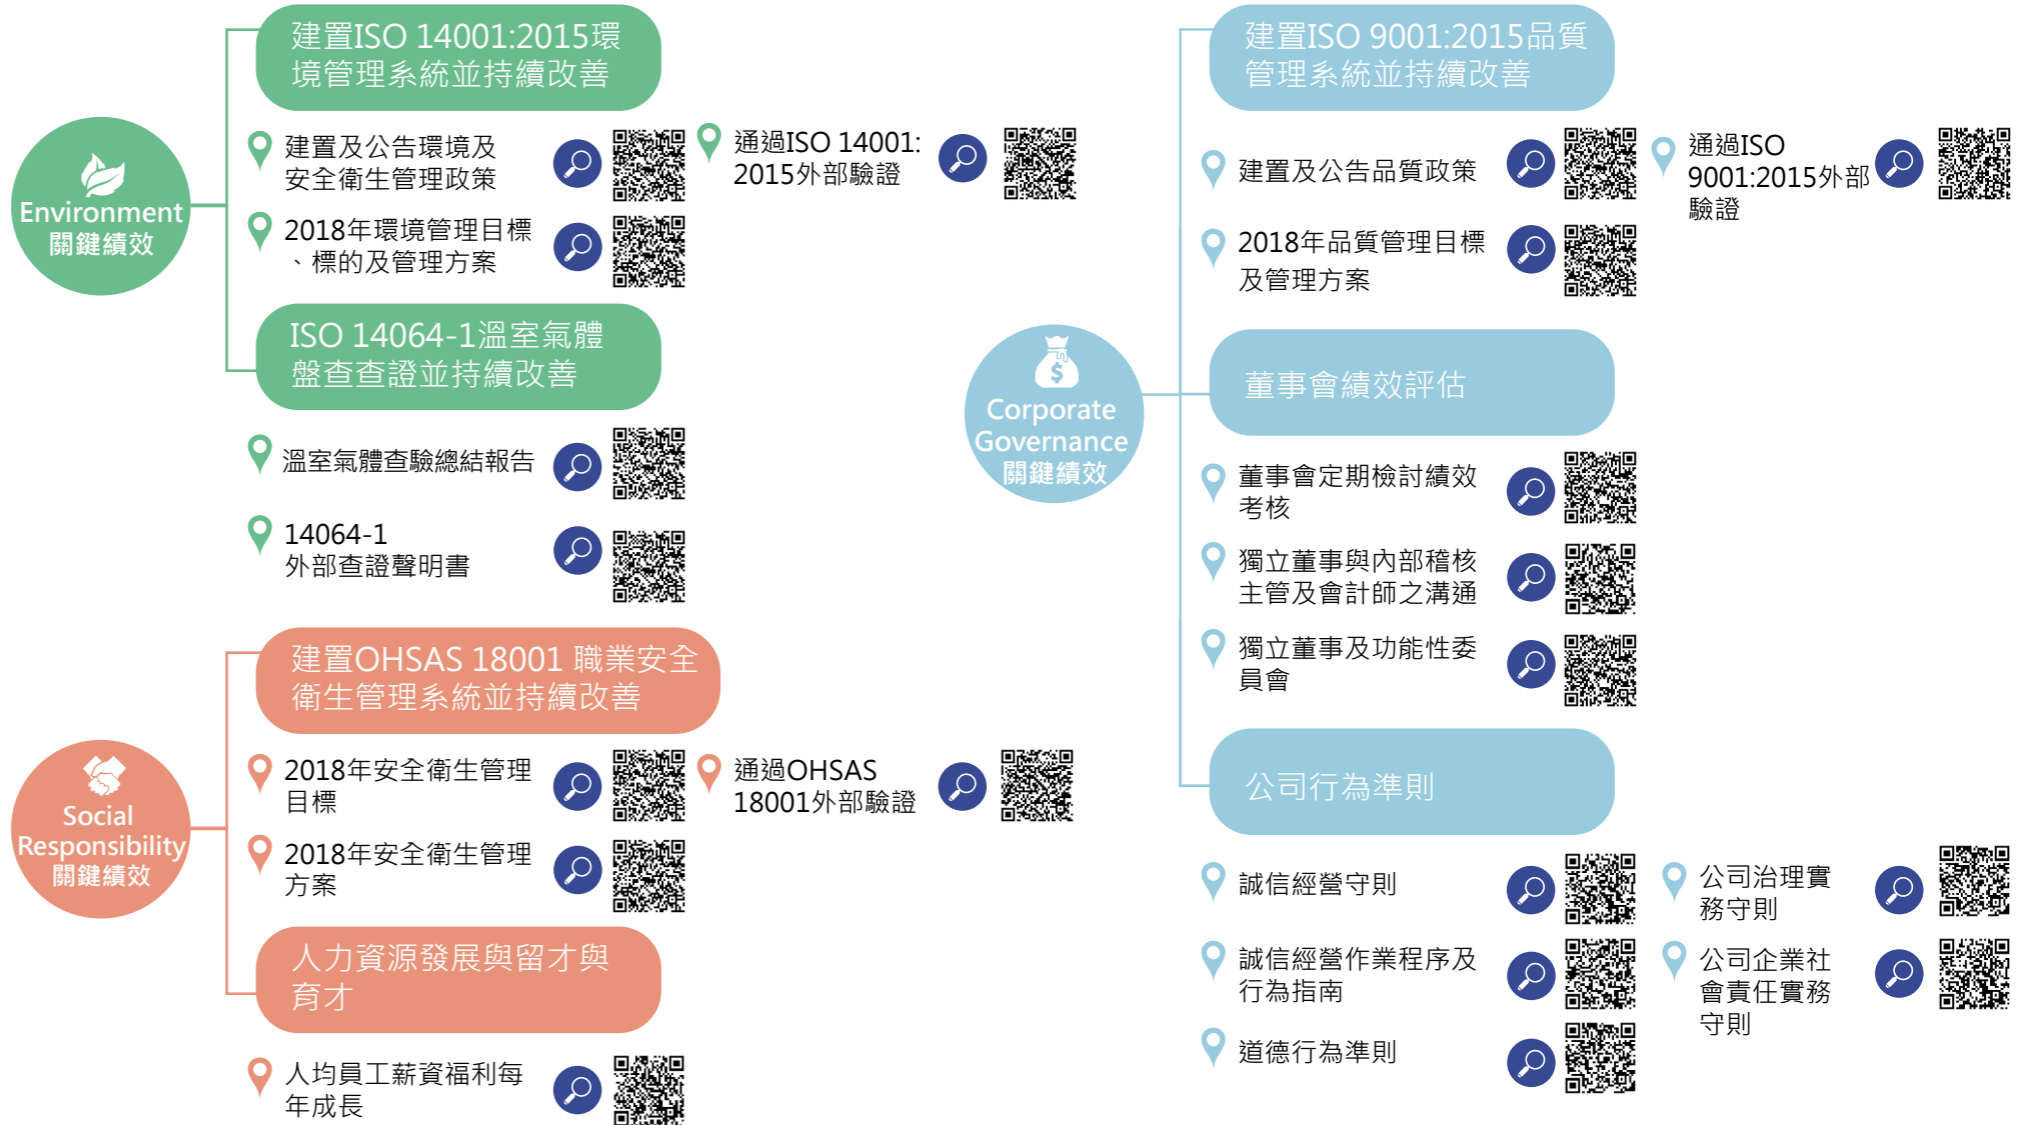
Environment
關鍵績效

建置ISO 14001:2015環境管理系統並持續改善

建置及公告環境及安全衛生管理政策

通過ISO 14001:2015外部驗證

2018年環境管理目標、標的及管理方案

ISO 14064-1溫室氣體盤查查證並持續改善

溫室氣體查驗總結報告

14064-1
外部查證聲明書

Social Responsibility
關鍵績效

建置OHSAS 18001 職業安全衛生管理系統並持續改善

2018年安全衛生管理目標

通過OHSAS 18001外部驗證

2018年安全衛生管理方案

人力資源發展與留才與育才

人均員工薪資福利每年成長

Corporate Governance
關鍵績效

建置ISO 9001:2015品質管理系統並持續改善

建置及公告品質政策

通過ISO 9001:2015外部驗證

2018年品質管理目標及管理方案

董事會績效評估

董事會定期檢討績效考核

獨立董事與內部稽核主管及會計師之溝通

獨立董事及功能性委員會

公司行為準則

誠信經營守則

公司治理實務守則

誠信經營作業程序及行為指南

公司企業社會責任實務守則

道德行為準則